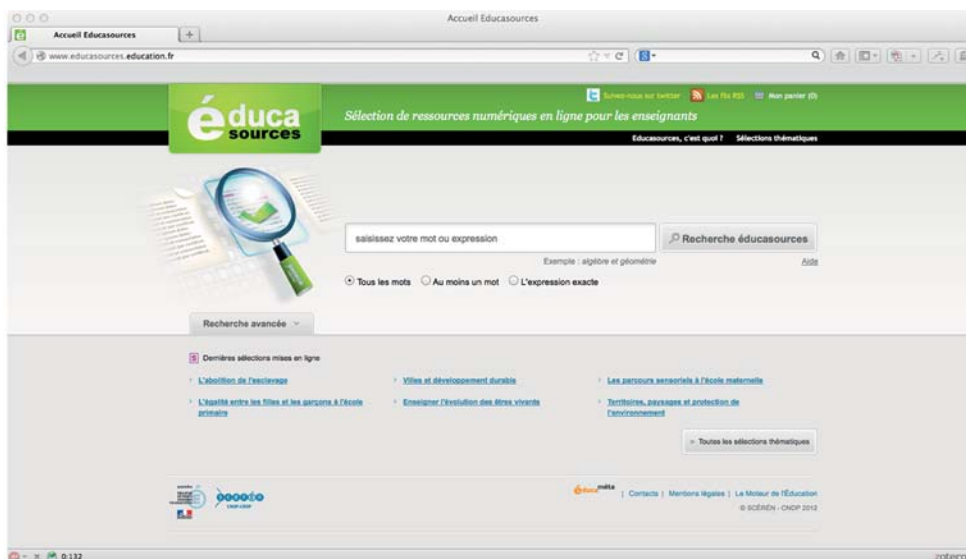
Accueil Educasources

Accueil Educasources

www.educasources.education.fr

Suivez-nous sur twitter | Les fils RSS | Mon panier (0)

éduca sources

Sélection de ressources numériques en ligne pour les enseignants

Educasources, c'est quoi ? | Sélections thématiques

saisissez votre mot ou expression

Recherche éducasources

Exemple : algèbre et géométrie

Aide

Tous les mots | Au moins un mot | L'expression exacte

Recherche avancée

Dernières sélections mises en ligne

L'abolition de l'esclavage

Villes et développement durable

Les parcours sensoriels à l'école maternelle

L'égalité entre les filles et les garçons à l'école primaire

Enseigner l'évolution des êtres vivants

Territoires, paysages et protection de l'environnement

Toutes les sélections thématiques

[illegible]

éduca méta | Contacts | Mentions légales | Le Moteur de l'Éducation

© SCÉRÉN - CNDP 2012

0:132

zotero